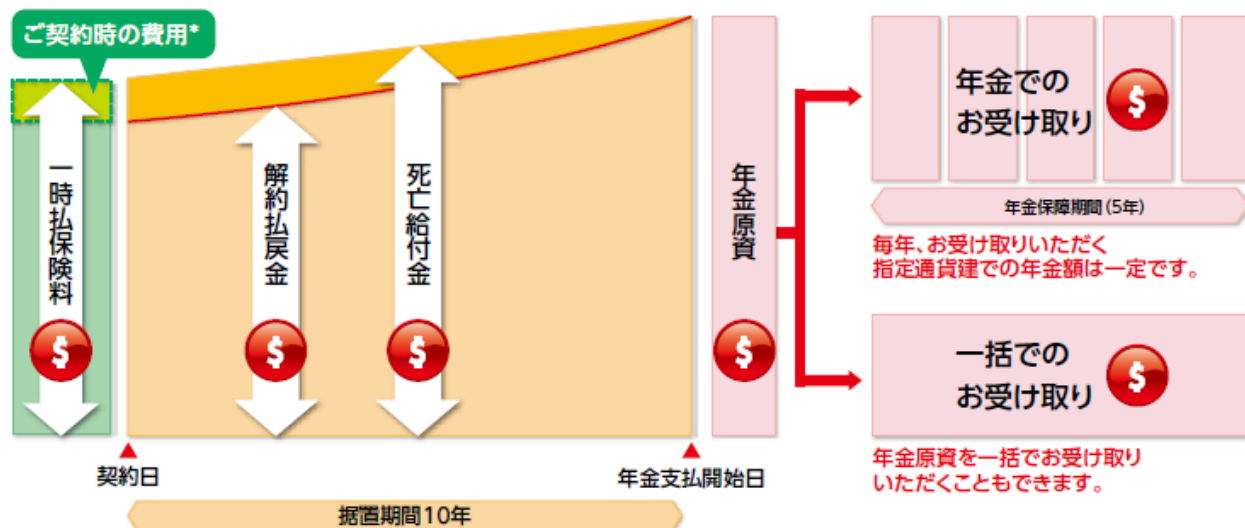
ご契約時の費用*

一時払保険料
$

解約払戻金
$

死亡給付金
$

契約日

年金支払開始日

据置期間10年

年金原資
$

年金での
お受け取り
$

年金保障期間（5年）

毎年、お受け取りいただく
指定通貨建での年金額は一定です。

一括での
お受け取り
$

年金原資を一括でお受け取り
いただくこともできます。